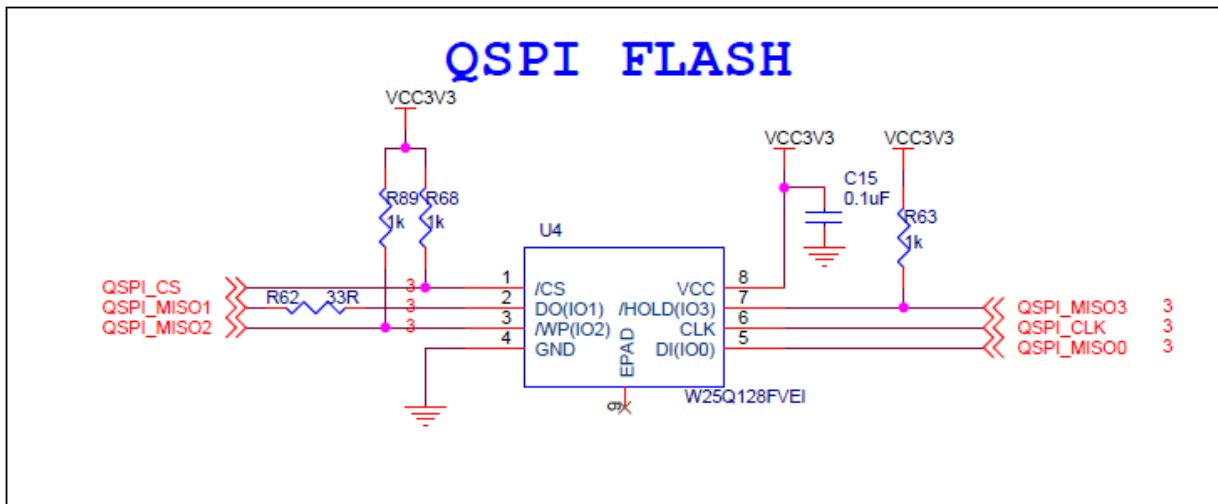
QSPI FLASH

VCC3V3

R89
1k
R68
1k

U4

VCC3V3
C15
0.1uF

VCC3V3
R63
1k

QSPI_CS
QSPI_MISO1
QSPI_MISO2

R62 33R

3
3
3

1 /CS
2 DO(IO1)
3 /WP(IO2)
4 GND

EPAD
9

VCC 8
/HOLD(IO3) 7
CLK 6
DI(IO0) 5

W25Q128FVEI

QSPI_MISO3 3
QSPI_CLK 3
QSPI_MISO0 3